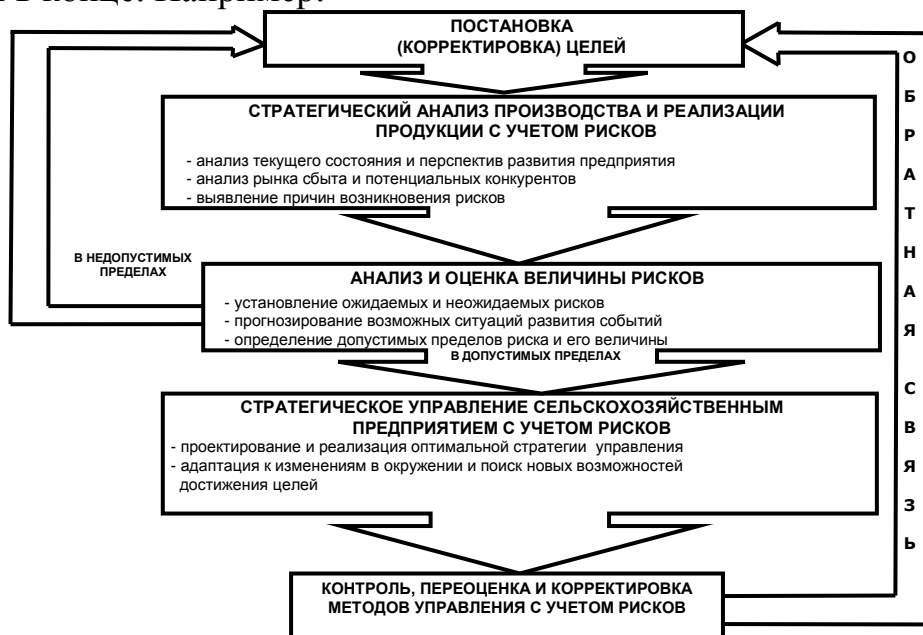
в конце. Например:

ПОСТАНОВКА (КОРРЕКТИРОВКА) ЦЕЛЕЙ

СТРАТЕГИЧЕСКИЙ АНАЛИЗ ПРОИЗВОДСТВА И РЕАЛИЗАЦИИ ПРОДУКЦИИ С УЧЕТОМ РИСКОВ
- анализ текущего состояния и перспектив развития предприятия
- анализ рынка сбыта и потенциальных конкурентов
- выявление причин возникновения рисков

В НЕДОПУСТИМЫХ ПРЕДЕЛАХ

АНАЛИЗ И ОЦЕНКА ВЕЛИЧИНЫ РИСКОВ
- установление ожидаемых и неожидаемых рисков
- прогнозирование возможных ситуаций развития событий
- определение допустимых пределов риска и его величины

В ДОПУСТИМЫХ ПРЕДЕЛАХ

СТРАТЕГИЧЕСКОЕ УПРАВЛЕНИЕ СЕЛЬСКОХОЗЯЙСТВЕННЫМ ПРЕДПРИЯТИЕМ С УЧЕТОМ РИСКОВ
- проектирование и реализация оптимальной стратегии управления
- адаптация к изменениям в окружении и поиск новых возможностей достижения целей

КОНТРОЛЬ, ПЕРЕОЦЕНКА И КОРРЕКТИРОВКА МЕТОДОВ УПРАВЛЕНИЯ С УЧЕТОМ РИСКОВ

О Б Р А Т Н А Я С В Я З Ь